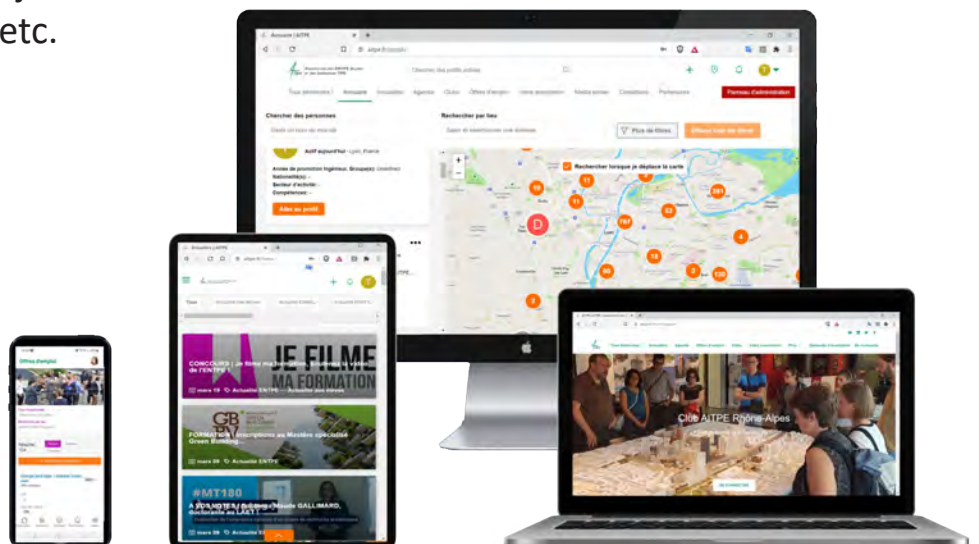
etc.

Annuaire | AITPE

Chercher des profils, articles

Tous (données) Annuaire Actualités Agenda Clubs Offres d'emploi Vie de l'association Médiathèque Cotisations Partenaires

Panneau d'administration

Chercher des personnes

Rechercher par lieu

Plus de filtres

Actif aujourd'hui · Lyon, France

Année de promotion Ingénieur, Groupe(s) :

Nationalité(s) : -

Secteur d'activité : -

Compétences : -

Aller au profil

Rechercher lorsque je déplace la carte

Annuaire | AITPE

CONCOURS | Je filme ma formation de l'ENTPE

JE FILME MA FORMATION

mars 10 Actualité ENTPE Actualité des élèves

FORMATION | Inscriptions au Mastère spécialisé Green Building

mars 09 Actualité ENTPE

#MT180

À VOS VOTES ! Mélanie GALLIMARD, doctorante au LAET

Offres d'emploi

Club AITPE Rhône-Alpes